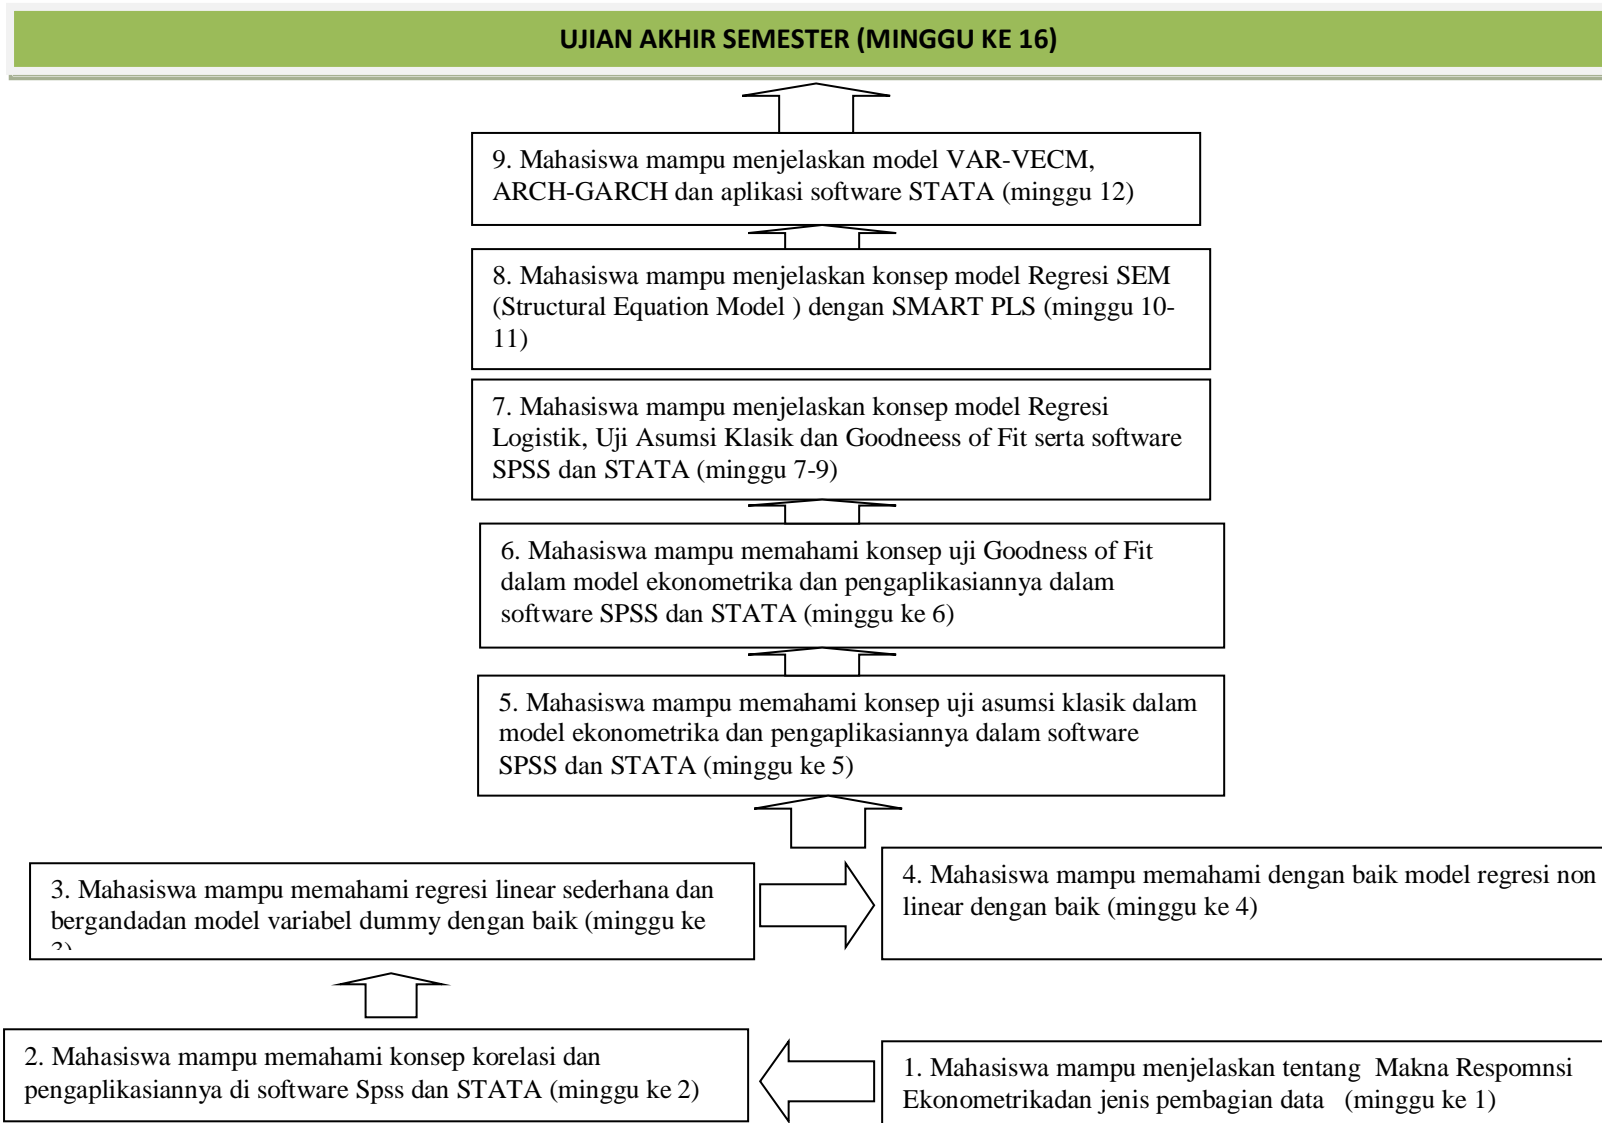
UJIAN AKHIR SEMESTER (MINGGU KE 16)

9. Mahasiswa mampu menjelaskan model VAR-VECM, ARCH-GARCH dan aplikasi software STATA (minggu 12)

8. Mahasiswa mampu menjelaskan konsep model Regresi SEM (Structural Equation Model ) dengan SMART PLS (minggu 10-11)

7. Mahasiswa mampu menjelaskan konsep model Regresi Logistik, Uji Asumsi Klasik dan Goodneess of Fit serta software SPSS dan STATA (minggu 7-9)

6. Mahasiswa mampu memahami konsep uji Goodness of Fit dalam model ekonometrika dan pengaplikasiannya dalam software SPSS dan STATA (minggu ke 6)

5. Mahasiswa mampu memahami konsep uji asumsi klasik dalam model ekonometrika dan pengaplikasiannya dalam software SPSS dan STATA (minggu ke 5)

3. Mahasiswa mampu memahami regresi linear sederhana dan bergandadan model variabel dummy dengan baik (minggu ke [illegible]

4. Mahasiswa mampu memahami dengan baik model regresi non linear dengan baik (minggu ke 4)

2. Mahasiswa mampu memahami konsep korelasi dan pengaplikasiannya di software Spss dan STATA (minggu ke 2)

1. Mahasiswa mampu menjelaskan tentang Makna Respomnsi Ekonometrikadan jenis pembagian data (minggu ke 1)